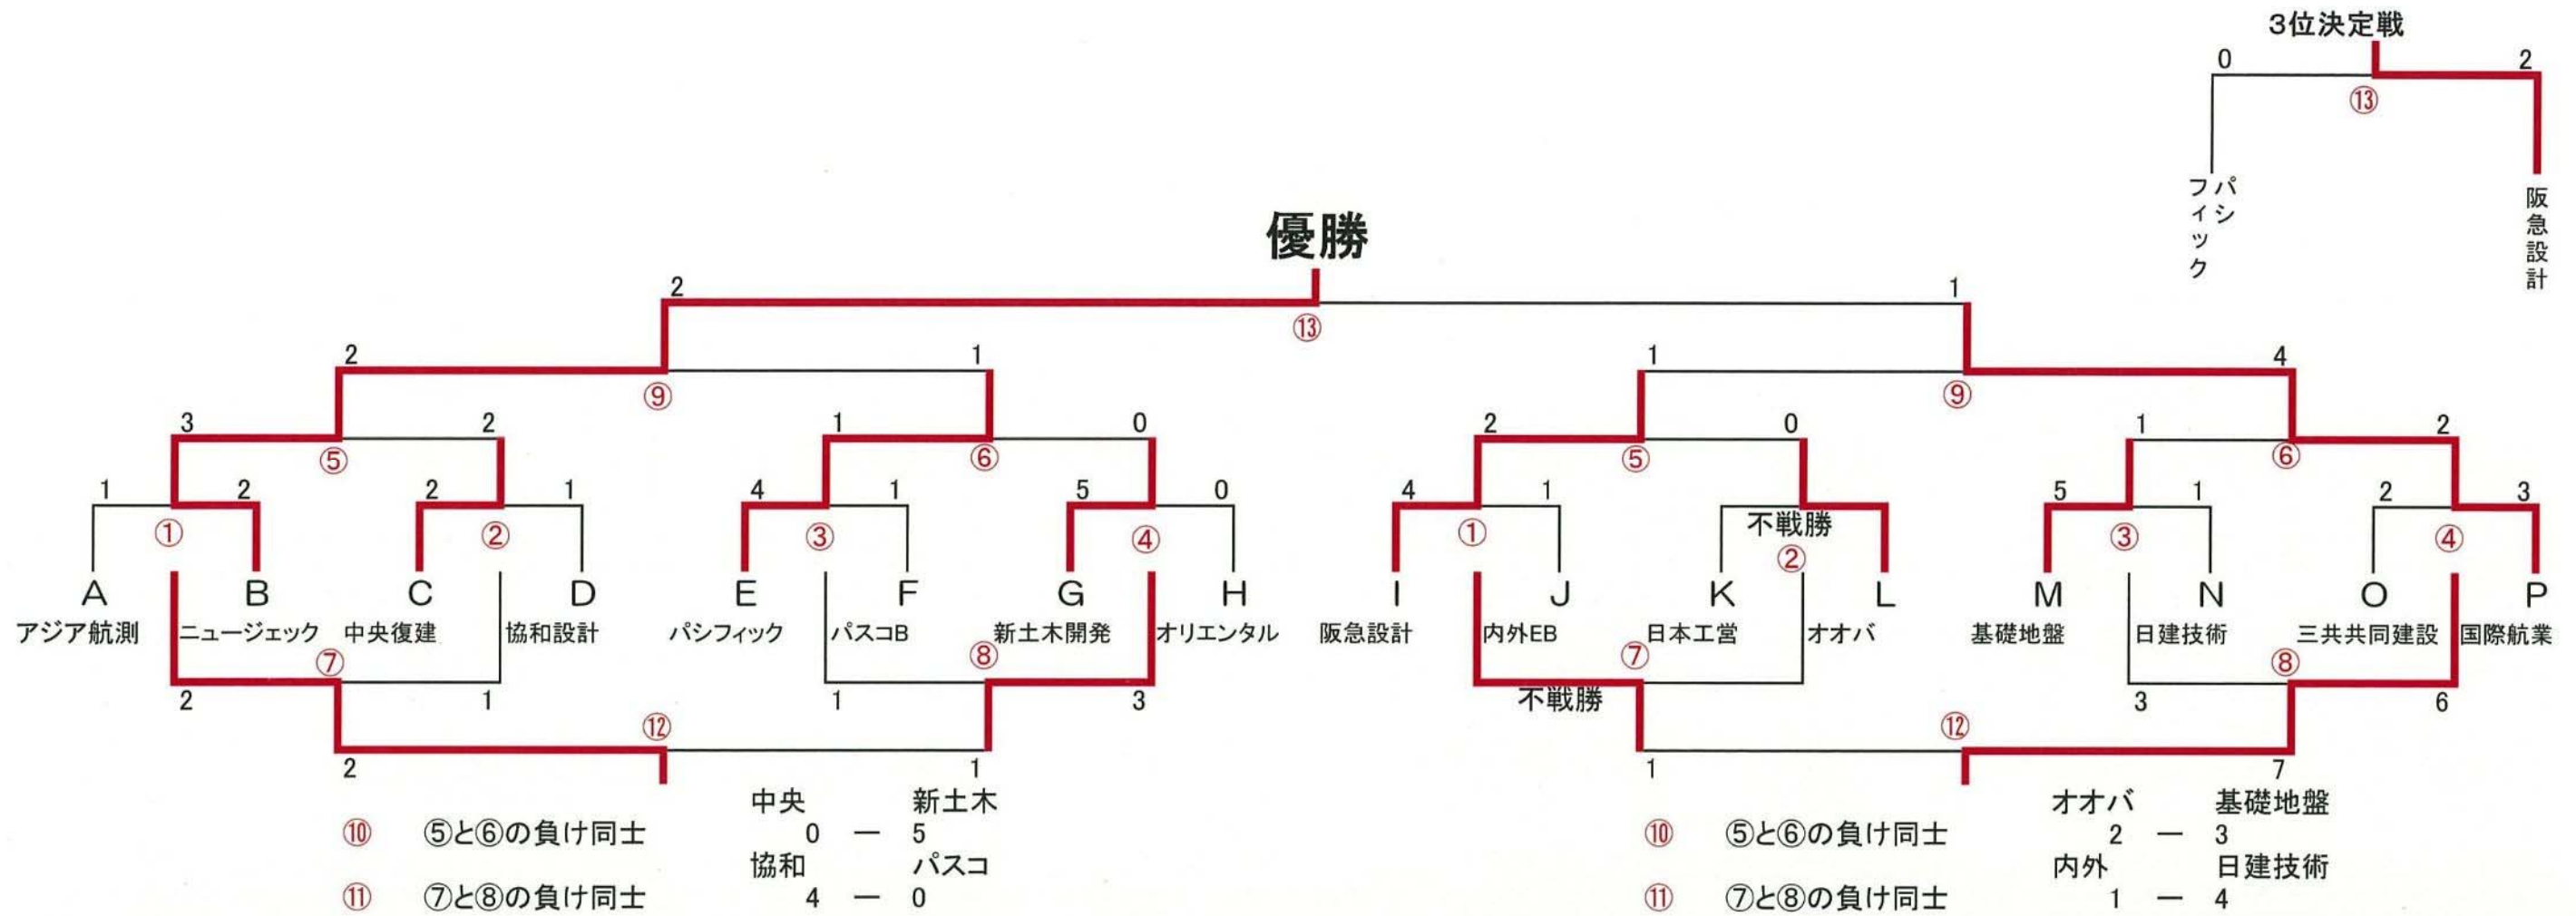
3位決定戦

0 2

⑬

パシフィック

阪急設計

優勝

2 1

⑬

2 1 1 4

⑨ ⑨

3 2 1 0 2 0 1 2

⑤ ⑥ ⑤ ⑥

1 2 2 1 4 1 5 0 4 1 5 1 2 3

不戦勝

① ② ③ ④ ① ② ③ ④

A B C D E F G H I J K L M N O P

アジア航測 ニュージェック 中央復建 協和設計 パシフィック パスコB 新土木開発 オリエンタル 阪急設計 内外EB 日本工営 オオバ 基礎地盤 日建技術 三共共同建設 国際航業

⑦ ⑧ ⑦ ⑧

2 1 1 3 3 6

不戦勝

⑫ ⑫

2 1 1 7

中央 新土木
⑩ ⑤と⑥の負け同士 0 ー 5
協和 パスコ
⑪ ⑦と⑧の負け同士 4 ー 0

オオバ 基礎地盤
⑩ ⑤と⑥の負け同士 2 ー 3
内外 日建技術
⑪ ⑦と⑧の負け同士 1 ー 4